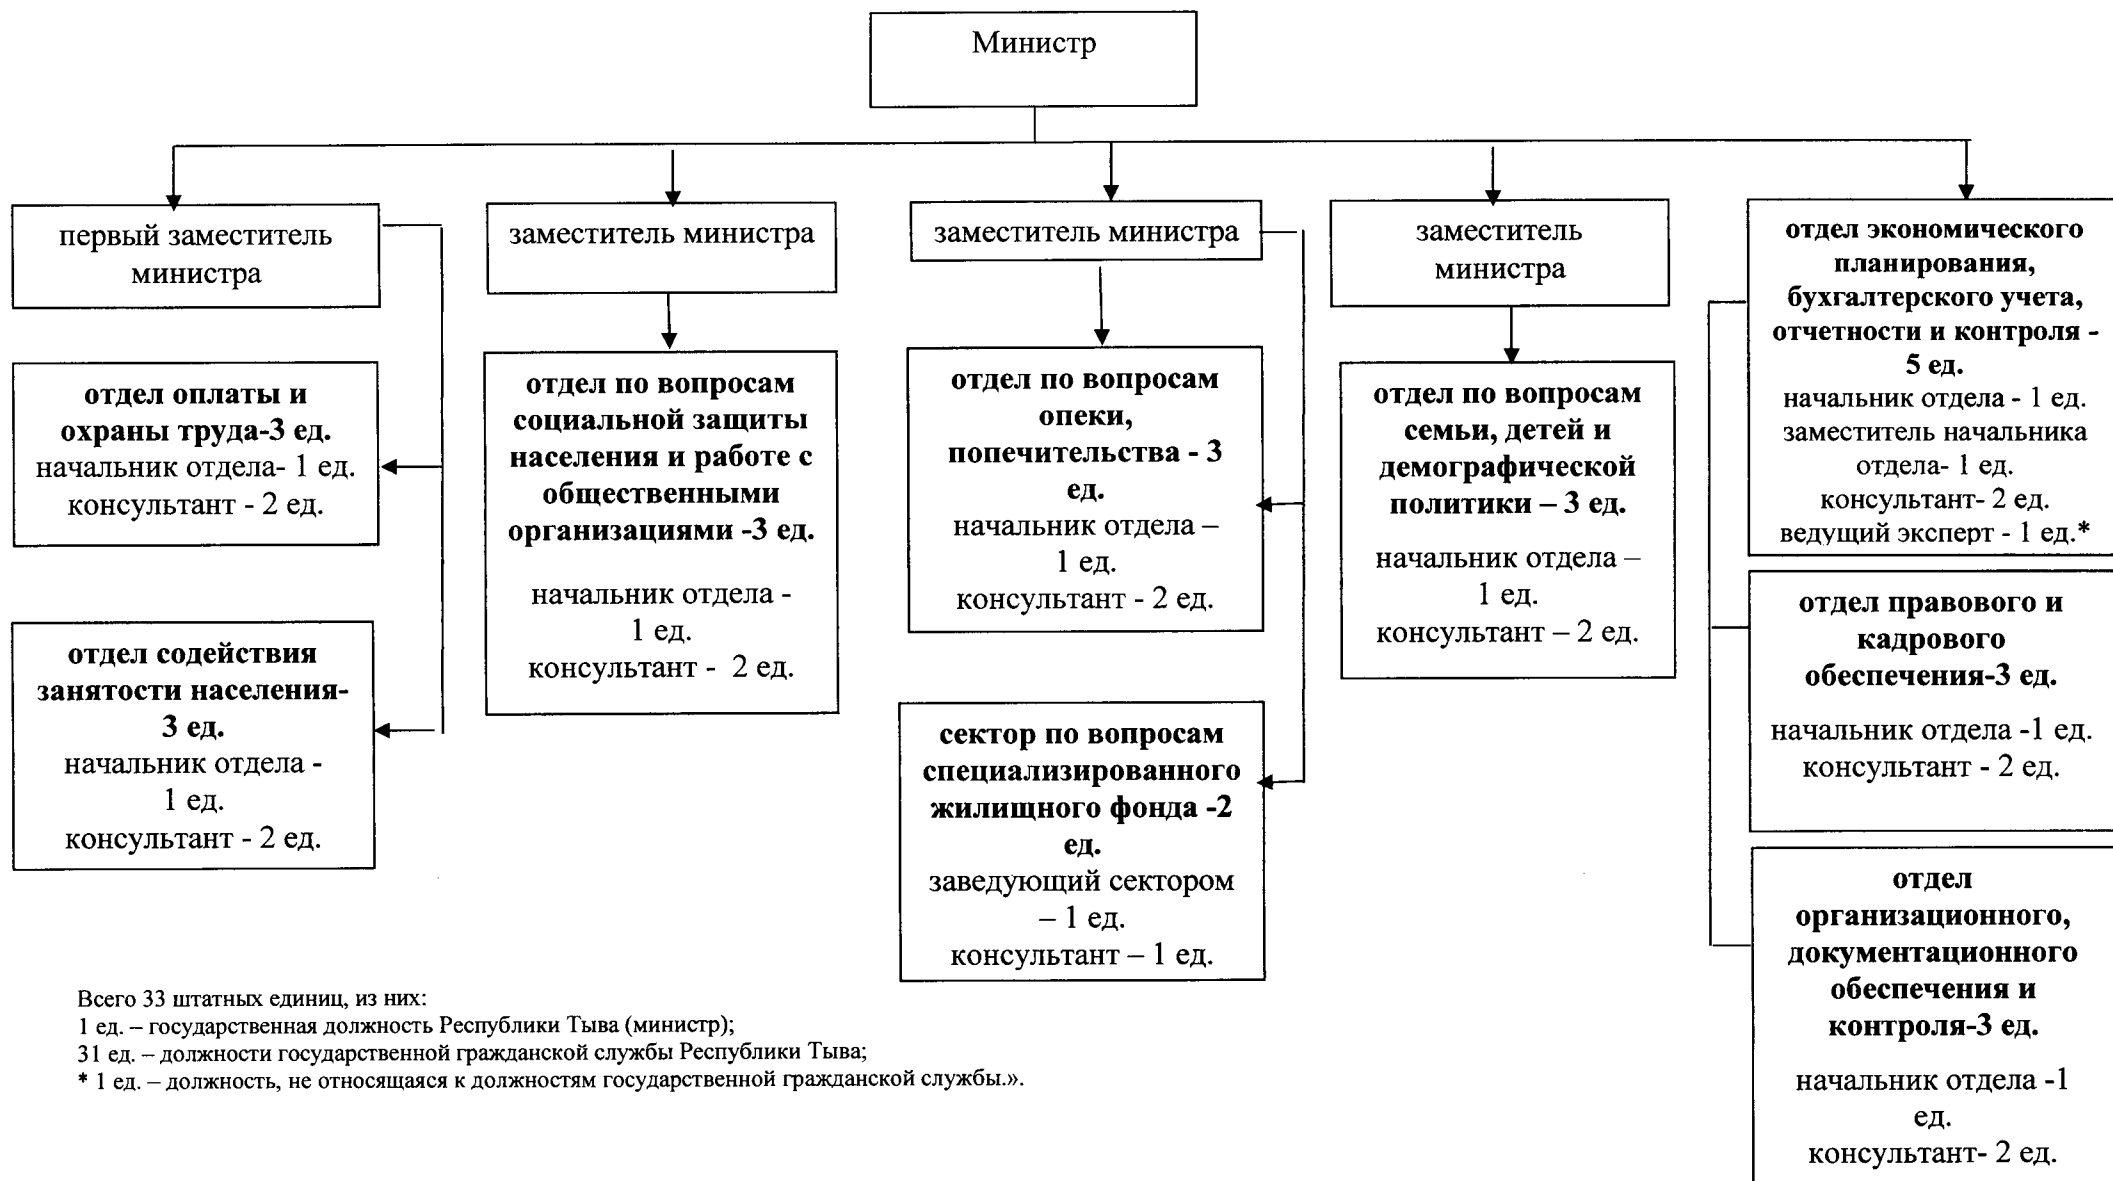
Министр

первый заместитель министра

отдел оплаты и охраны труда-3 ед.
начальник отдела- 1 ед.
консультант - 2 ед.

отдел содействия занятости населения-3 ед.
начальник отдела - 1 ед.
консультант - 2 ед.

заместитель министра

отдел по вопросам социальной защиты населения и работе с общественными организациями -3 ед.

начальник отдела - 1 ед.
консультант - 2 ед.

заместитель министра

отдел по вопросам опеки, попечительства - 3 ед.
начальник отдела – 1 ед.
консультант - 2 ед.

сектор по вопросам специализированного жилищного фонда -2 ед.
заведующий сектором – 1 ед.
консультант – 1 ед.

заместитель министра

отдел по вопросам семьи, детей и демографической политики – 3 ед.

начальник отдела – 1 ед.
консультант – 2 ед.

отдел экономического планирования, бухгалтерского учета, отчетности и контроля - 5 ед.
начальник отдела - 1 ед.
заместитель начальника отдела- 1 ед.
консультант- 2 ед.
ведущий эксперт - 1 ед.*

отдел правового и кадрового обеспечения-3 ед.

начальник отдела -1 ед.
консультант - 2 ед.

отдел организационного, документационного обеспечения и контроля-3 ед.

начальник отдела -1 ед.
консультант- 2 ед.

Всего 33 штатных единиц, из них:
1 ед. – государственная должность Республики Тыва (министр);
31 ед. – должности государственной гражданской службы Республики Тыва;
* 1 ед. – должность, не относящаяся к должностям государственной гражданской службы.».